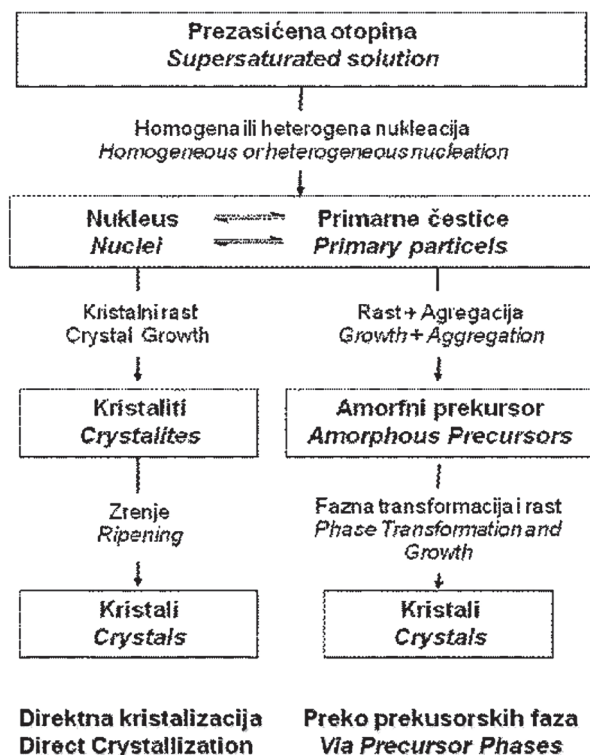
Prezasićena otopina
*Supersaturated solution*

Homogena ili heterogena nukleacija
*Homogeneous or heterogeneous nucleation*

Nukleus
*Nuclei*

Primarne čestice
*Primary particels*

Kristalni rast
Crystal Growth

Kristaliti
*Crystalites*

Zrenje
*Ripening*

Kristali
*Crystals*

Rast + Agregacija
*Growth + Aggregation*

Amorfni prekursor
*Amorphous Precursors*

Fazna transformacija i rast
*Phase Transformation and Growth*

Kristali
*Crystals*

Direktna kristalizacija
Direct Crystallization

Preko prekusorskih faza
*Via Precursor Phases*